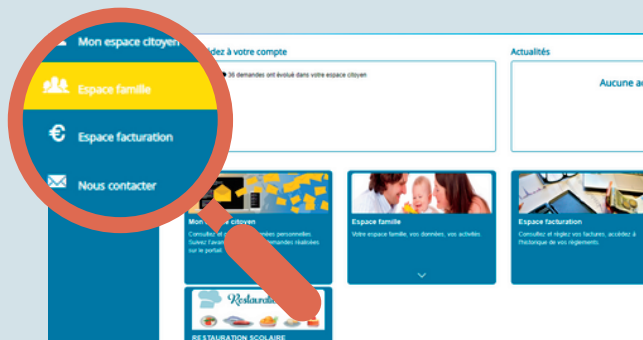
Mon espace citoyen

Espace famille

Espace facturation

Nous contacter

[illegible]dez à votre compte

36 demandes ont évolué dans votre espace citoyen

Actualités

Aucune ac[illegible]

Mon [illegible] citoyen

Consultez et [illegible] données personnelles. Suivez l'avan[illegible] demandes réalisées sur le portail.

Espace famille

Votre espace famille, vos données, vos activités

Espace facturation

Consultez et réglez vos factures, accédez à l'historique de vos règlements.

Restaura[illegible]

RESTAURATION SCOLAIRE